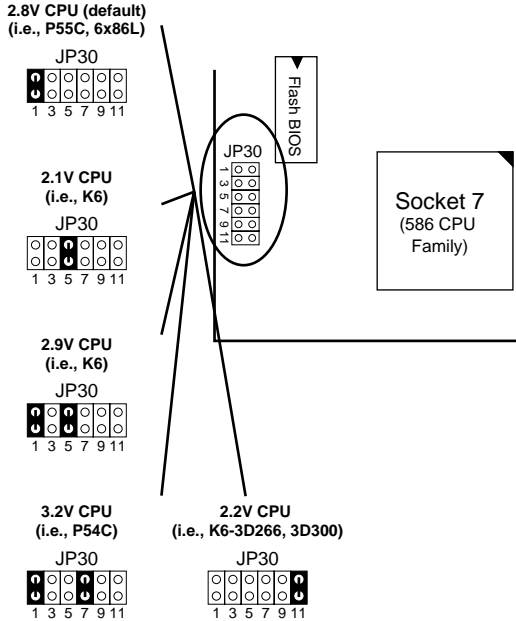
2.8V CPU (default)
(i.e., P55C, 6x86L)

JP30

1 3 5 7 9 11

Flash BIOS

JP30
1 3 5 7 9 11

Socket 7
(586 CPU Family)

2.1V CPU
(i.e., K6)

JP30

1 3 5 7 9 11

2.9V CPU
(i.e., K6)

JP30

1 3 5 7 9 11

3.2V CPU
(i.e., P54C)

JP30

1 3 5 7 9 11

2.2V CPU
(i.e., K6-3D266, 3D300)

JP30

1 3 5 7 9 11